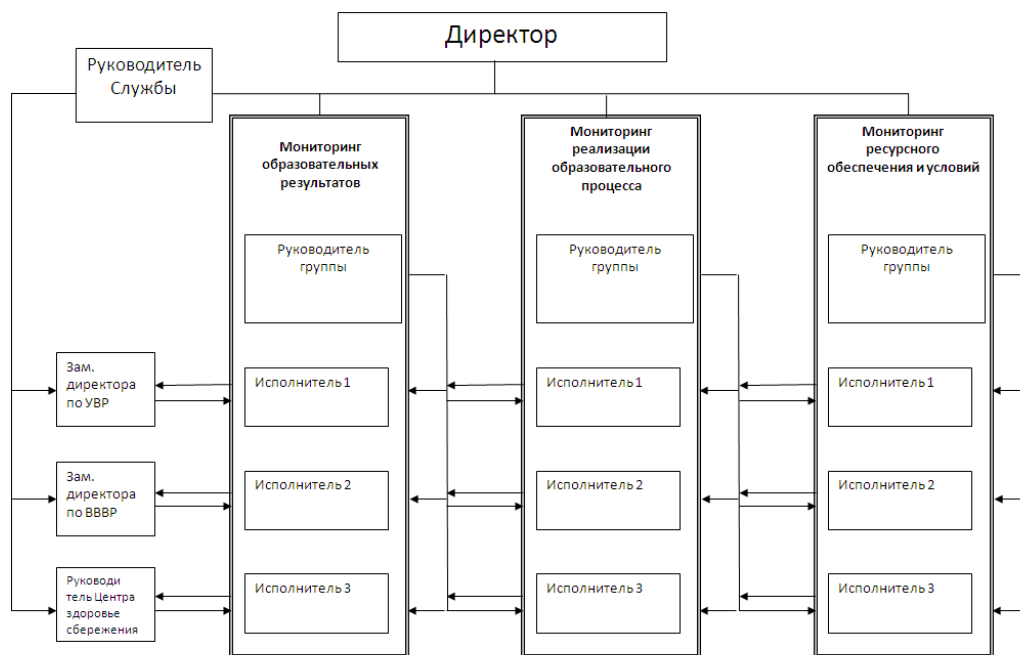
Директор

Руководитель Службы

Мониторинг образовательных результатов

Руководитель группы

Исполнитель 1

Исполнитель 2

Исполнитель 3

Мониторинг реализации образовательного процесса

Руководитель группы

Исполнитель 1

Исполнитель 2

Исполнитель 3

Мониторинг ресурсного обеспечения и условий

Руководитель группы

Исполнитель 1

Исполнитель 2

Исполнитель 3

Зам. директора по УВР

Зам. директора по ВВВР

Руководи тель Центра здоровье сбережения